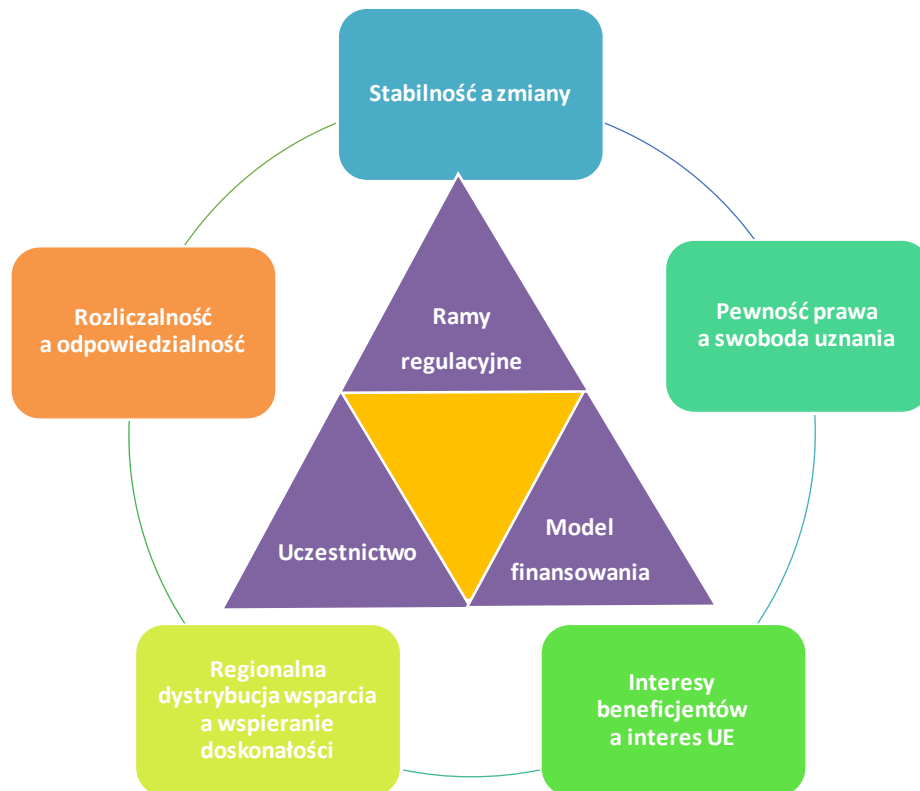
Stabilność a zmiany

Rozliczalność a odpowiedzialność

Ramy regulacyjne

Pewność prawa a swoboda uznania

Uczestnictwo

Model finansowania

Regionalna dystrybucja wsparcia a wspieranie doskonałości

Interesy beneficjentów a interes UE